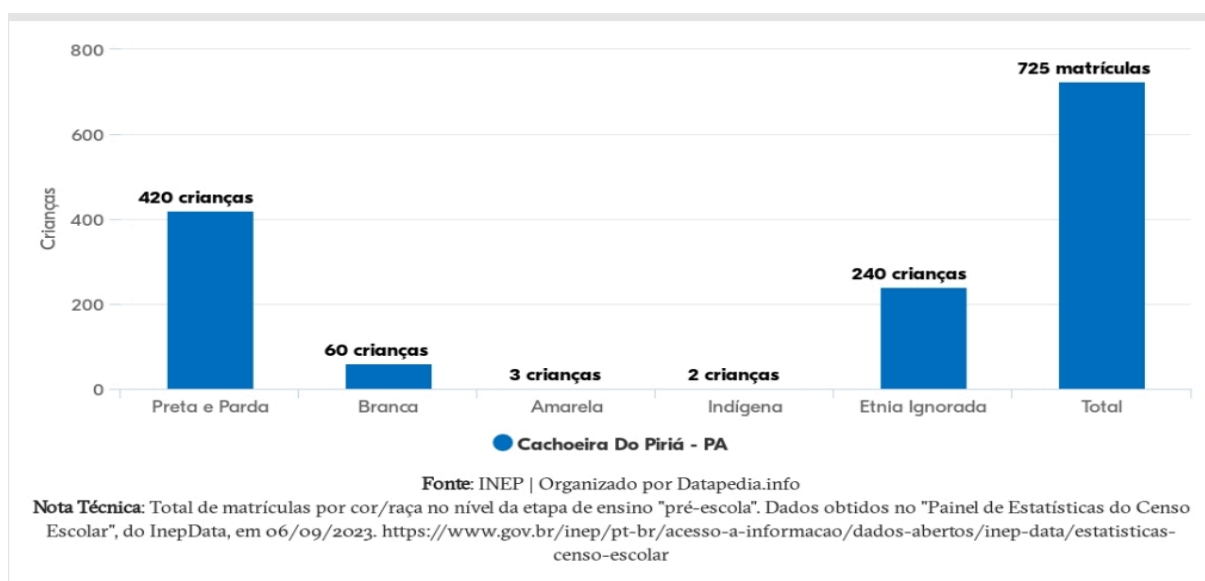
800
600
400
200
0

Crianças

725 matrículas
420 crianças
240 crianças
60 crianças
3 crianças
2 crianças

Preta e Parda
Branca
Amarela
Indígena
Etnia Ignorada
Total

Cachoeira Do Piriá - PA

Fonte: INEP | Organizado por Datapedia.info

Nota Técnica: Total de matrículas por cor/raça no nível da etapa de ensino "pré-escola". Dados obtidos no "Painel de Estatísticas do Censo Escolar", do InepData, em 06/09/2023. https://www.gov.br/inep/pt-br/acesso-a-informacao/dados-abertos/inep-data/estatisticas-censo-escolar